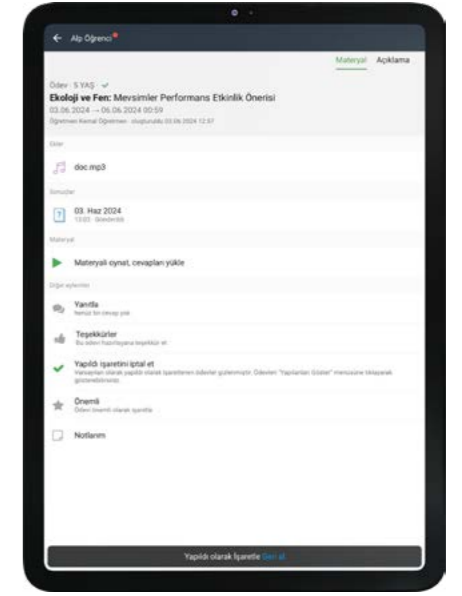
Alp Öğrenci

Materyal Açıklama

Ödev · 5 YAŞ

Ekoloji ve Fen: Mevsimler Performans Etkinlik Önerisi

03.06.2024 → 06.06.2024 00:59

Öğretmen Kemal Öğretmen · oluşturuldu 03.06.2024 12:57

Dosr

doc.mp3

Sonuclar

03. Haz 2024
12:05 · Gönderildi

Materyal

Materyali oynat, cevapları yükle

Diğer eylemler

Yanıtla
Henüz bir cevap yok

Teşekkürler
Bu ödevi hazırlayana teşekkür et

Yapıldı işaretini iptal et
Varsayılan olarak yapıldı olarak işaretlenen ödevler gizlenmiştir. Ödevleri "Yapılanları Göster" menüsüne tıklayarak gösterebilirsiniz.

Önemli
Ödevi önemli olarak işaretle

Notlarım

Yapıldı olarak İşaretle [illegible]